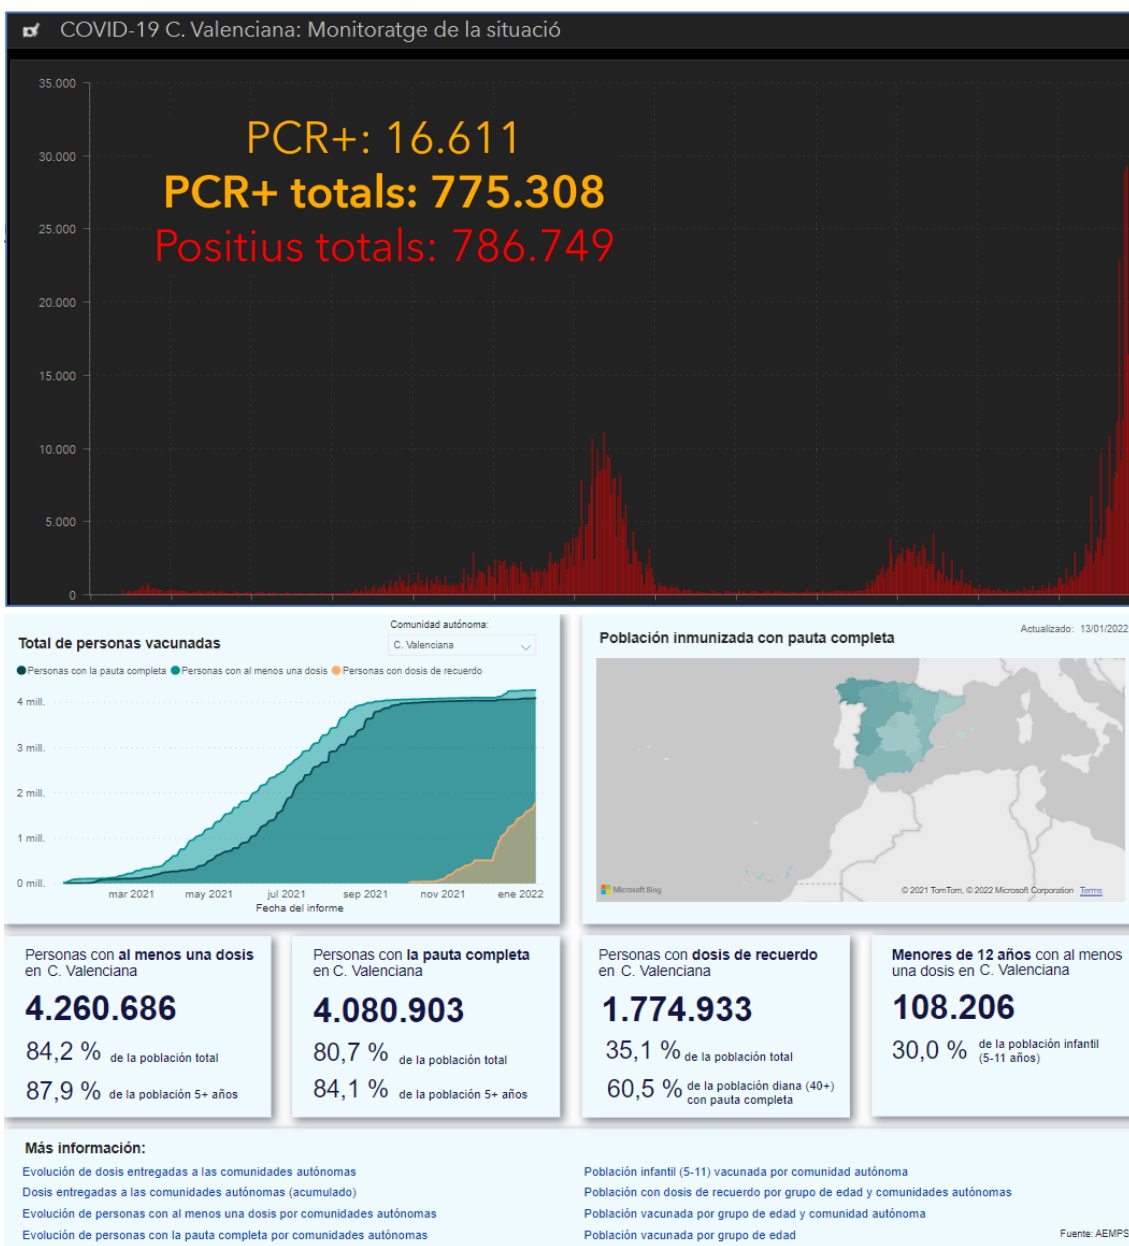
COVID-19 C. Valenciana: Monitoratge de la situació

35.000
30.000
25.000
20.000
15.000
10.000
5.000
0

PCR+: 16.611
PCR+ totals: 775.308
Positius totals: 786.749

Total de personas vacunadas

Comunidad autónoma:
C. Valenciana

Personas con la pauta completa
Personas con al menos una dosis
Personas con dosis de recuerdo

4 mill.
3 mill.
2 mill.
1 mill.
0 mill.

mar 2021
may 2021
jul 2021
sep 2021
nov 2021
ene 2022
Fecha del informe

Población inmunizada con pauta completa

Actualizado: 13/01/2022

Microsoft Bing
© 2021 TomTom, © 2022 Microsoft Corporation Terms

Personas con **al menos una dosis** en C. Valenciana
4.260.686
84,2 % de la población total
87,9 % de la población 5+ años

Personas con **la pauta completa** en C. Valenciana
4.080.903
80,7 % de la población total
84,1 % de la población 5+ años

Personas con **dosis de recuerdo** en C. Valenciana
1.774.933
35,1 % de la población total
60,5 % de la población diana (40+) con pauta completa

**Menores de 12 años** con al menos una dosis en C. Valenciana
108.206
30,0 % de la población infantil (5-11 años)

Más información:
Evolución de dosis entregadas a las comunidades autónomas
Dosis entregadas a las comunidades autónomas (acumulado)
Evolución de personas con al menos una dosis por comunidades autónomas
Evolución de personas con la pauta completa por comunidades autónomas
Población infantil (5-11) vacunada por comunidad autónoma
Población con dosis de recuerdo por grupo de edad y comunidades autónomas
Población vacunada por grupo de edad y comunidad autónoma
Población vacunada por grupo de edad

Fuente: AEMPS